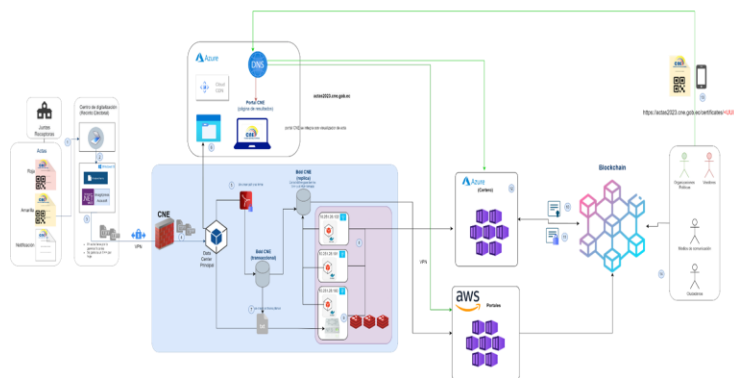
Azure

DNS

Cloud CDN

Portal CNE
(página de resultados)

actas2023.cne.gob.ec

portal CNE con réplicas con visualización de actas

https://actas2023.cne.gob.ec/certificates/<JSON

Juntas Receptoras

Centro de digitalización (Recinto Electoral)

Actas

Rojo

Amarilla

Notificación

VPN

CNE

Data Center Principal

Bdd CNE (réplica)

Bdd CNE (transaccional)

Azure
(Cortana)

aws
Portales

Blockchain

Organizaciones Políticas

Auditores

Medios de comunicación

Ciudadanía